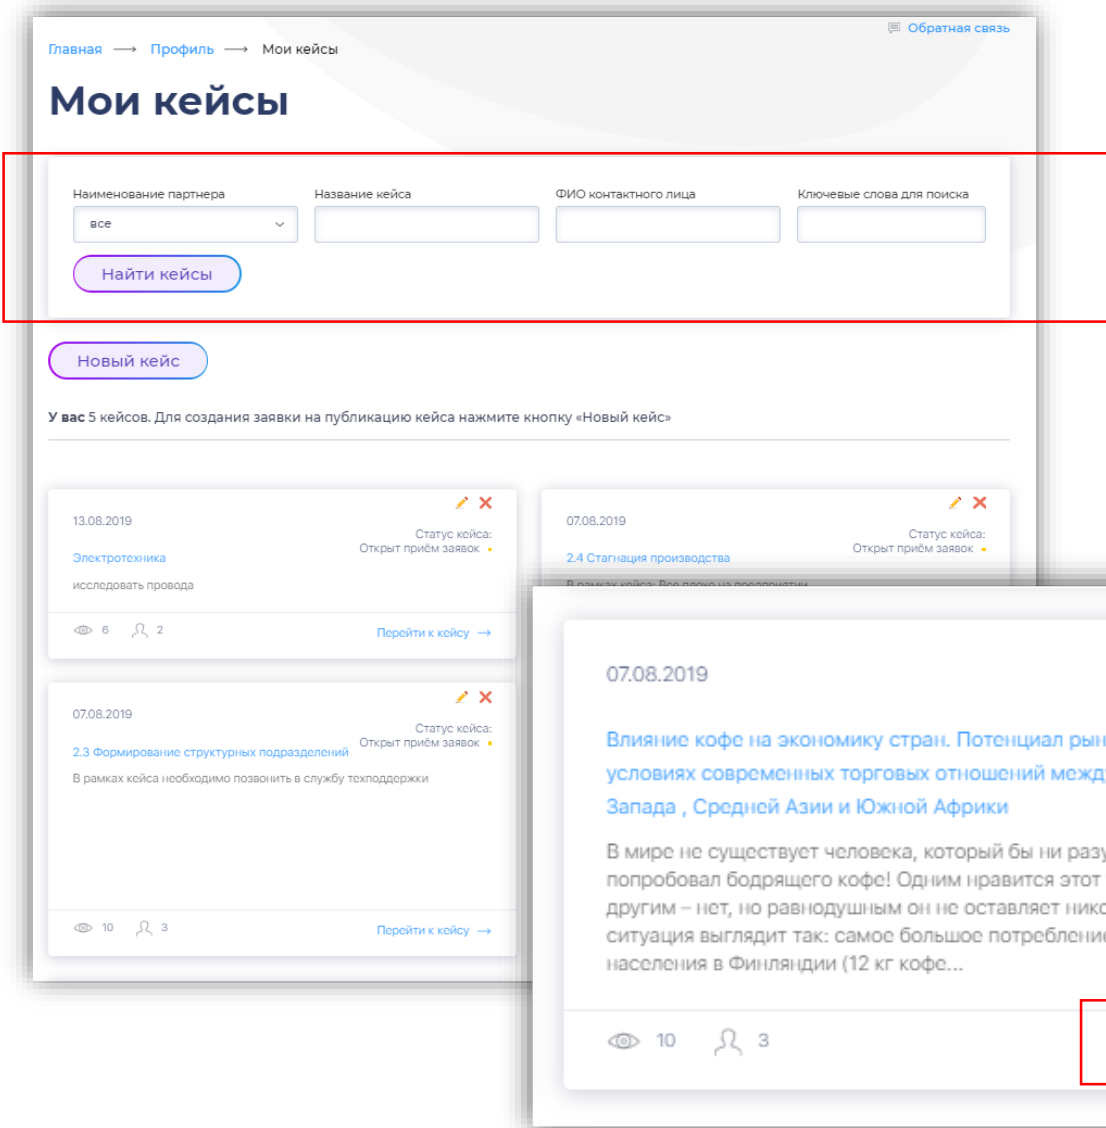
Обратная связь

Главная ⟶ Профиль ⟶ Мои кейсы

Мои кейсы

Наименование партнера
все

Название кейса

ФИО контактного лица

Ключевые слова для поиска

Найти кейсы

Новый кейс

У вас 5 кейсов. Для создания заявки на публикацию кейса нажмите кнопку «Новый кейс»

13.08.2019
Статус кейса:
Открыт приём заявок
Электротехника
исследовать провода
6 2
Перейти к кейсу →

07.08.2019
Статус кейса:
Открыт приём заявок
2.4 Стагнация производства
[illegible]

07.08.2019
Статус кейса:
Открыт приём заявок
2.3 Формирование структурных подразделений
В рамках кейса необходимо позвонить в службу техподдержки
10 3
Перейти к кейсу →

07.08.2019
Влияние кофе на экономику стран. Потенциал ры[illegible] условиях современных торговых отношений межд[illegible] Запада , Средней Азии и Южной Африки
В мире не существует человека, который бы ни разу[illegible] попробовал бодрящего кофе! Одним нравится этот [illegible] другим – нет, но равнодушным он не оставляет нико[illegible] ситуация выглядит так: самое большое потреблени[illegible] населения в Финляндии (12 кг кофе...
10 3